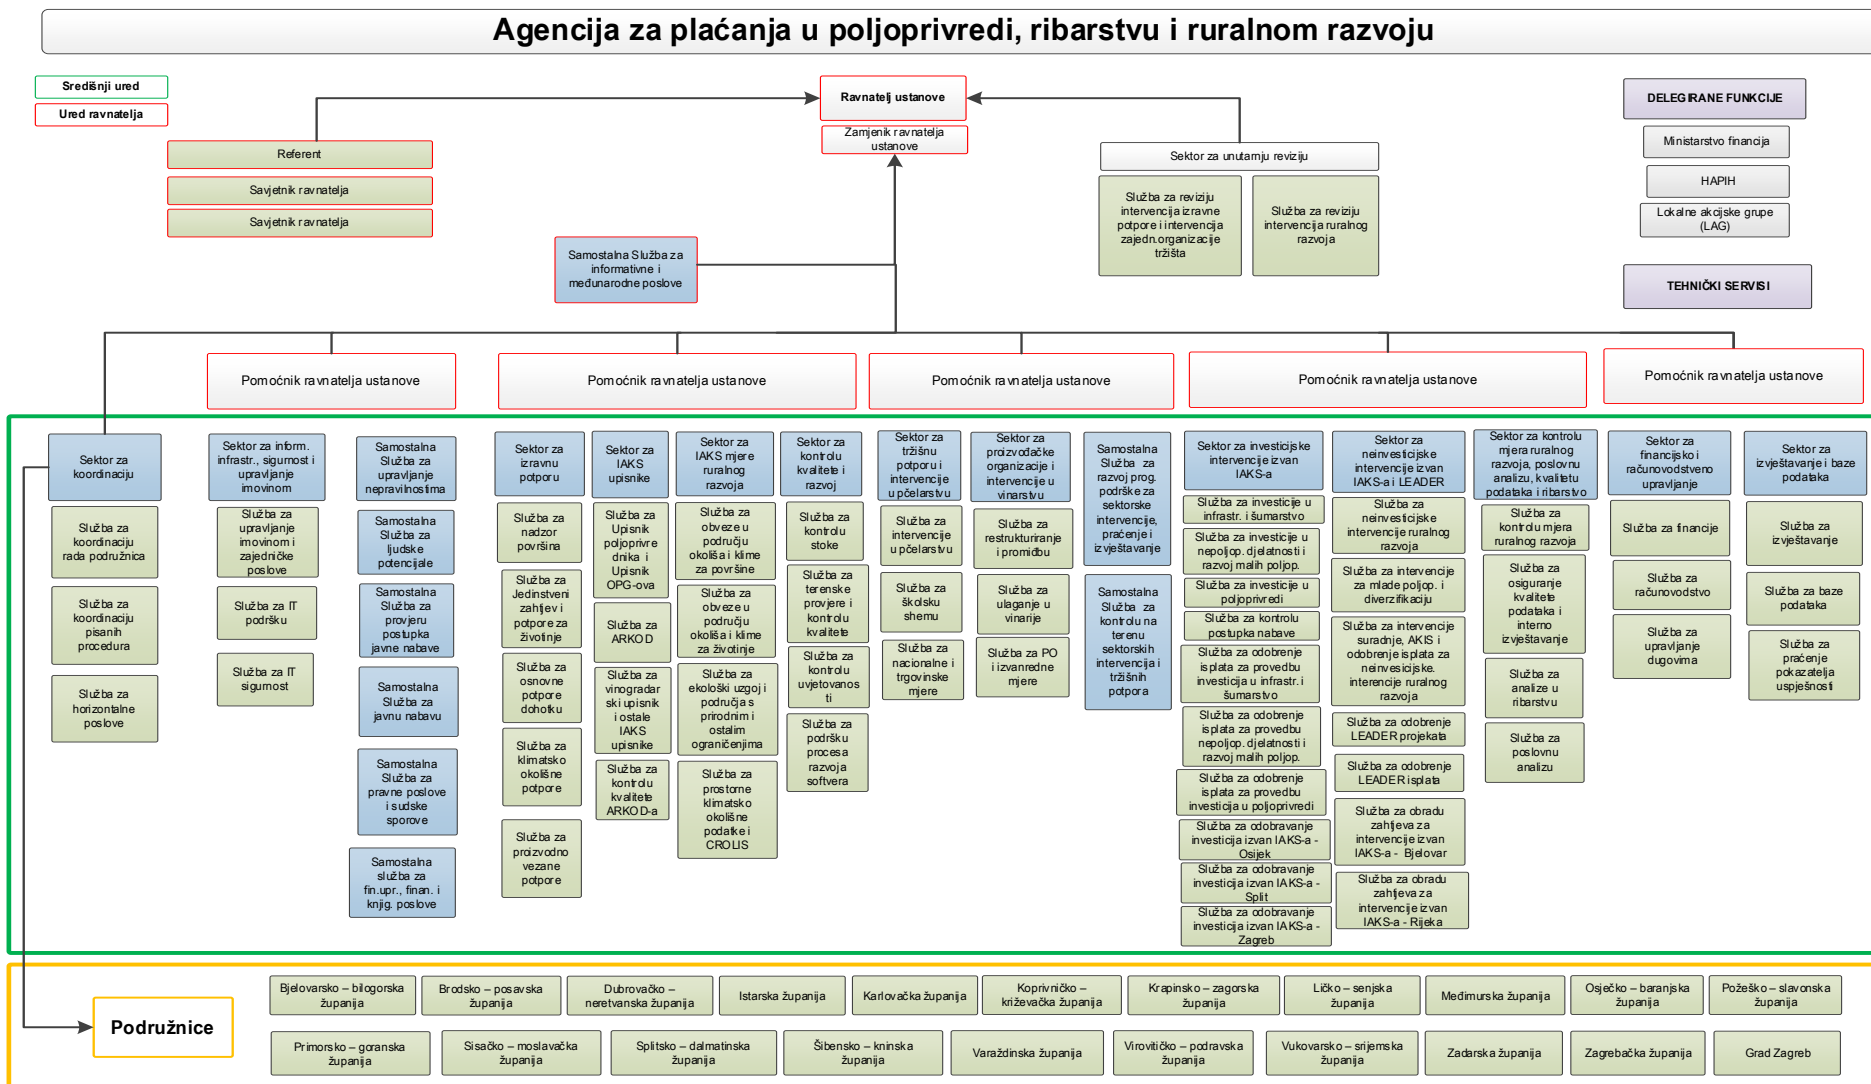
Agencija za plaćanja u poljoprivredi, ribarstvu i ruralnom razvoju

Središnji ured
Ured ravnatelja

Ravnatelj ustanove
Zamjenik ravnatelja ustanove

Referent
Savjetnik ravnatelja
Savjetnik ravnatelja

Samostalna Služba za informativne i međunarodne poslove

Sektor za unutarnju reviziju
Služba za reviziju intervencija izravne potpore i intervencija zajedn.organizacije tržišta
Služba za reviziju intervencija ruralnog razvoja

DELEGIRANE FUNKCIJE
Ministarstvo financija
HAPIH
Lokalne akcijske grupe (LAG)
TEHNIČKI SERVISI

Pomoćnik ravnatelja ustanove
Pomoćnik ravnatelja ustanove
Pomoćnik ravnatelja ustanove
Pomoćnik ravnatelja ustanove
Pomoćnik ravnatelja ustanove

Sektor za koordinaciju
Služba za koordinaciju rada podružnica
Služba za koordinaciju pisanih procedura
Služba za horizontalne poslove

Sektor za inform. infrastr., sigurnost i upravljanje imovinom
Služba za upravljanje imovinom i zajedničke poslove
Služba za IT podršku
Služba za IT sigurnost

Samostalna Služba za upravljanje nepravilnostima
Samostalna Služba za ljudske potencijale
Samostalna Služba za provjeru postupka javne nabave
Samostalna Služba za javnu nabavu
Samostalna Služba za pravne poslove i sudske sporove
Samostalna služba za fin.upr., finan. i knjig. poslove

Sektor za izravnu potporu
Služba za nadzor površina
Služba za Jedinstveni zahtjev i potpore za životinje
Služba za osnovne potpore dohotku
Služba za klimatsko okolišne potpore
Služba za proizvodno vezane potpore

Sektor za IAKS upisnike
Služba za Upisnik poljoprivrednika i Upisnik OPG-ova
Služba za ARKOD
Služba za vinogradarski upisnik i ostale IAKS upisnike
Služba za kontrolu kvalitete ARKOD-a

Sektor za IAKS mjere ruralnog razvoja
Služba za obveze u području okoliša i klime za površine
Služba za obveze u području okoliša i klime za životinje
Služba za ekološki uzgoj i područja s prirodnim i ostalim ograničenjima
Služba za prostorne klimatsko okolišne podatke i CROLIS

Sektor za kontrolu kvalitete i razvoj
Služba za kontrolu stoke
Služba za terenske provjere i kontrolu kvalitete
Služba za kontrolu uvjetovanosti
Služba za podršku procesa razvoja softvera

Sektor za tržišnu potporu i intervencije u pčelarstvu
Služba za intervencije u pčelarstvu
Služba za školsku shemu
Služba za nacionalne i trgovinske mjere

Sektor za proizvođačke organizacije i intervencije u vinarstvu
Služba za restrukturiranje i promidžbu
Služba za ulaganje u vinarije
Služba za PO i izvanredne mjere

Samostalna Služba za razvoj prog. podrške za sektorske intervencije, praćenje i izvještavanje
Samostalna Služba za kontrolu na terenu sektorskih intervencija i tržišnih potpora

Sektor za investicijske intervencije izvan IAKS-a
Služba za investicije u infrastr. i šumarstvo
Služba za investicije u nepoljop. djelatnosti i razvoj malih poljop.
Služba za investicije u poljoprivredi
Služba za kontrolu postupka nabave
Služba za odobrenje isplata za provedbu investicija u infrastr. i šumarstvo
Služba za odobrenje isplata za provedbu nepoljop. djelatnosti i razvoj malih poljop.
Služba za odobrenje isplata za provedbu investicija u poljoprivredi
Služba za odobravanje investicija izvan IAKS-a - Osijek
Služba za odobravanje investicija izvan IAKS-a - Split
Služba za odobravanje investicija izvan IAKS-a - Zagreb

Sektor za neinvesticijske intervencije izvan IAKS-a i LEADER
Služba za neinvesticijske intervencije ruralnog razvoja
Služba za intervencije za mlade poljop. i diverzifikaciju
Služba za intervencije suradnje, AKIS i odobrenje isplata za neinvesticijske. intervencije ruralnog razvoja
Služba za odobrenje LEADER projekata
Služba za odobrenje LEADER isplata
Služba za obradu zahtjeva za intervencije izvan IAKS-a - Bjelovar
Služba za obradu zahtjeva za intervencije izvan IAKS-a - Rijeka

Sektor za kontrolu mjera ruralnog razvoja, poslovnu analizu, kvalitetu podataka i ribarstvo
Služba za kontrolu mjera ruralnog razvoja
Služba za osiguranje kvalitete podataka i interno izvještavanje
Služba za analize u ribarstvu
Služba za poslovnu analizu

Sektor za financijsko i računovodstveno upravljanje
Služba za financije
Služba za računovodstvo
Služba za upravljanje dugovima

Sektor za izvještavanje i baze podataka
Služba za izvještavanje
Služba za baze podataka
Služba za praćenje pokazatelja uspješnosti

Podružnice
Bjelovarsko – bilogorska županija
Brodsko – posavska županija
Dubrovačko – neretvanska županija
Istarska županija
Karlovačka županija
Koprivničko – križevačka županija
Krapinsko – zagorska županija
Ličko – senjska županija
Međimurska županija
Osječko – baranjska županija
Požeško – slavonska županija
Primorsko – goranska županija
Sisačko – moslavačka županija
Splitsko – dalmatinska županija
Šibensko – kninska županija
Varaždinska županija
Virovitičko – podravska županija
Vukovarsko – srijemska županija
Zadarska županija
Zagrebačka županija
Grad Zagreb